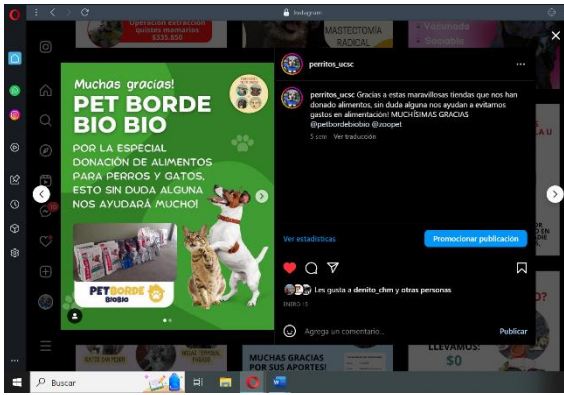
Instagram

Operación extracción quistes mamarios $335.850

MASTECTOMIA RADICAL

Vacunada Sociable

Muchas gracias!

PET BORDE BIO BIO

POR LA ESPECIAL DONACIÓN DE ALIMENTOS PARA PERROS Y GATOS, ESTO SIN DUDA ALGUNA NOS AYUDARÁ MUCHO!

PETBORDE BIOBIO

perritos_ucsc

perritos_ucsc Gracias a estas maravillosas tiendas que nos han donado alimentos, sin duda alguna nos ayudan a evitarnos gastos en alimentación! MUCHÍSIMAS GRACIAS @petbordebiobio @zoopet

5 sem Ver traducción

Ver estadísticas

Promocionar publicación

Les gusta a denito_chm y otras personas

ENERO 15

Agrega un comentario...

Publicar

MUCHAS GRACIAS POR SUS APORTES!

LLEVAMOS: $0

Buscar